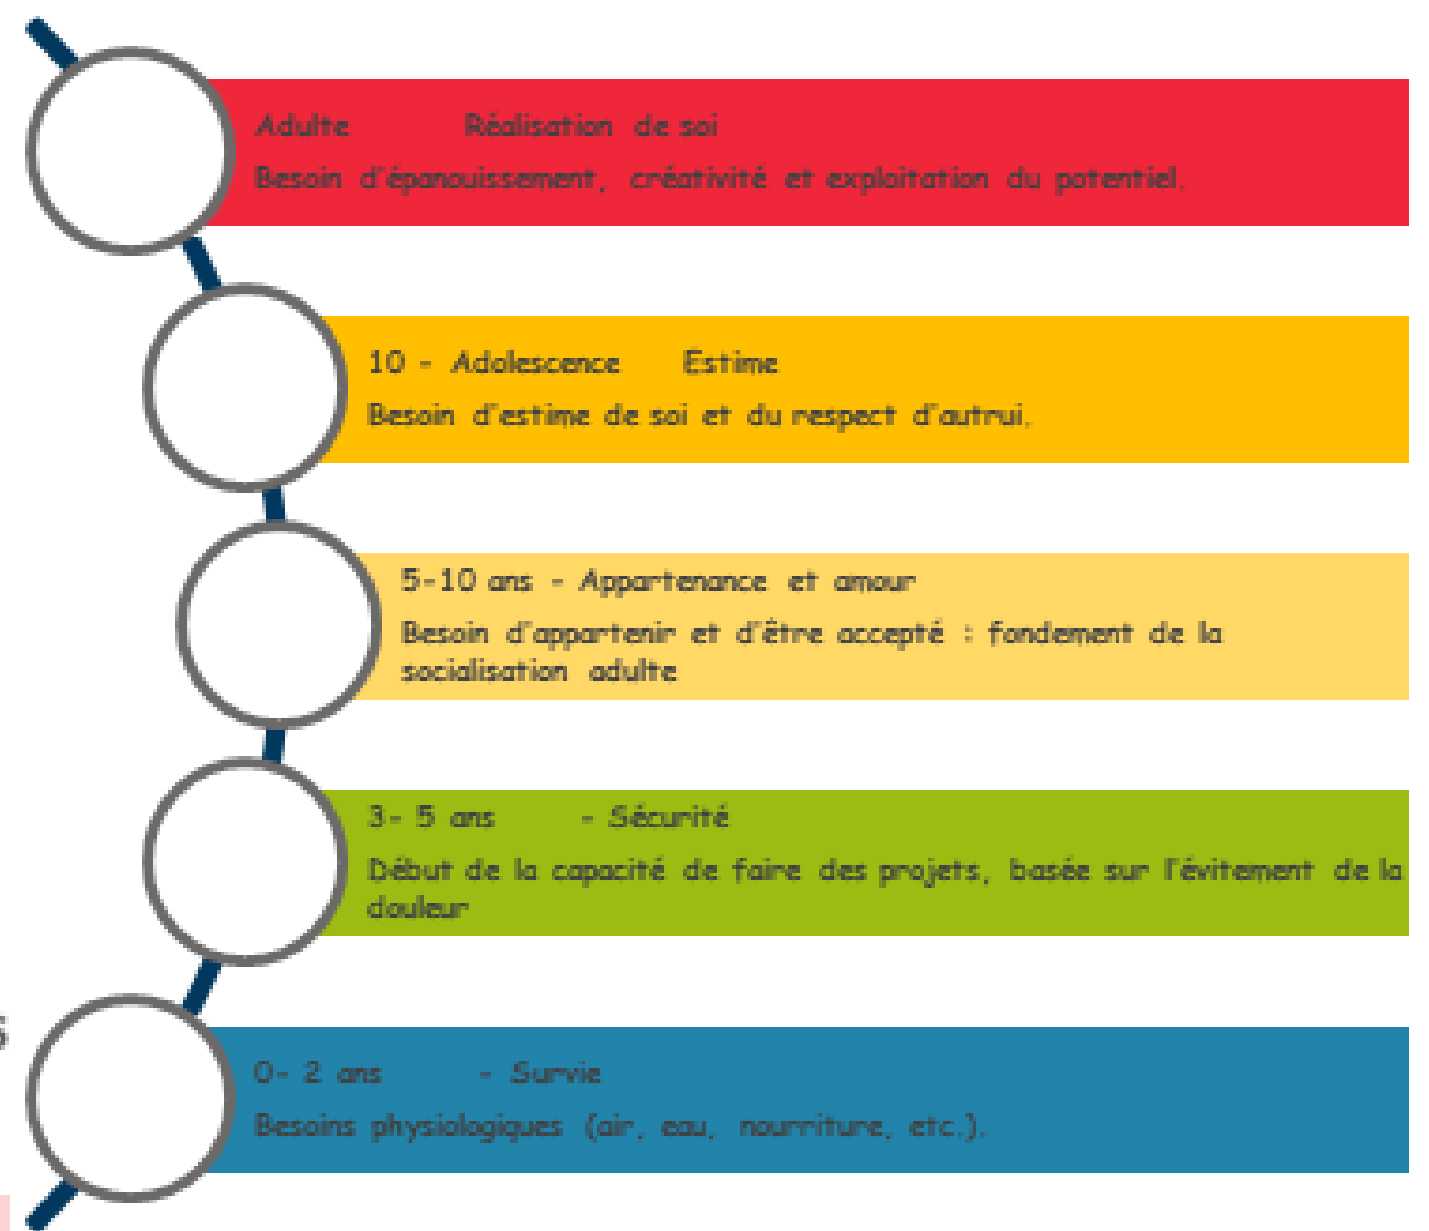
Adulte Réalisation de soi

Besoin d'épanouissement, créativité et exploitation du potentiel.

10 - Adolescence Estime

Besoin d'estime de soi et du respect d'autrui.

5-10 ans - Appartenance et amour

Besoin d'appartenir et d'être accepté : fondement de la socialisation adulte

3- 5 ans - Sécurité

Début de la capacité de faire des projets, basée sur l'évitement de la douleur

0- 2 ans - Survie

Besoins physiologiques (air, eau, nourriture, etc.).